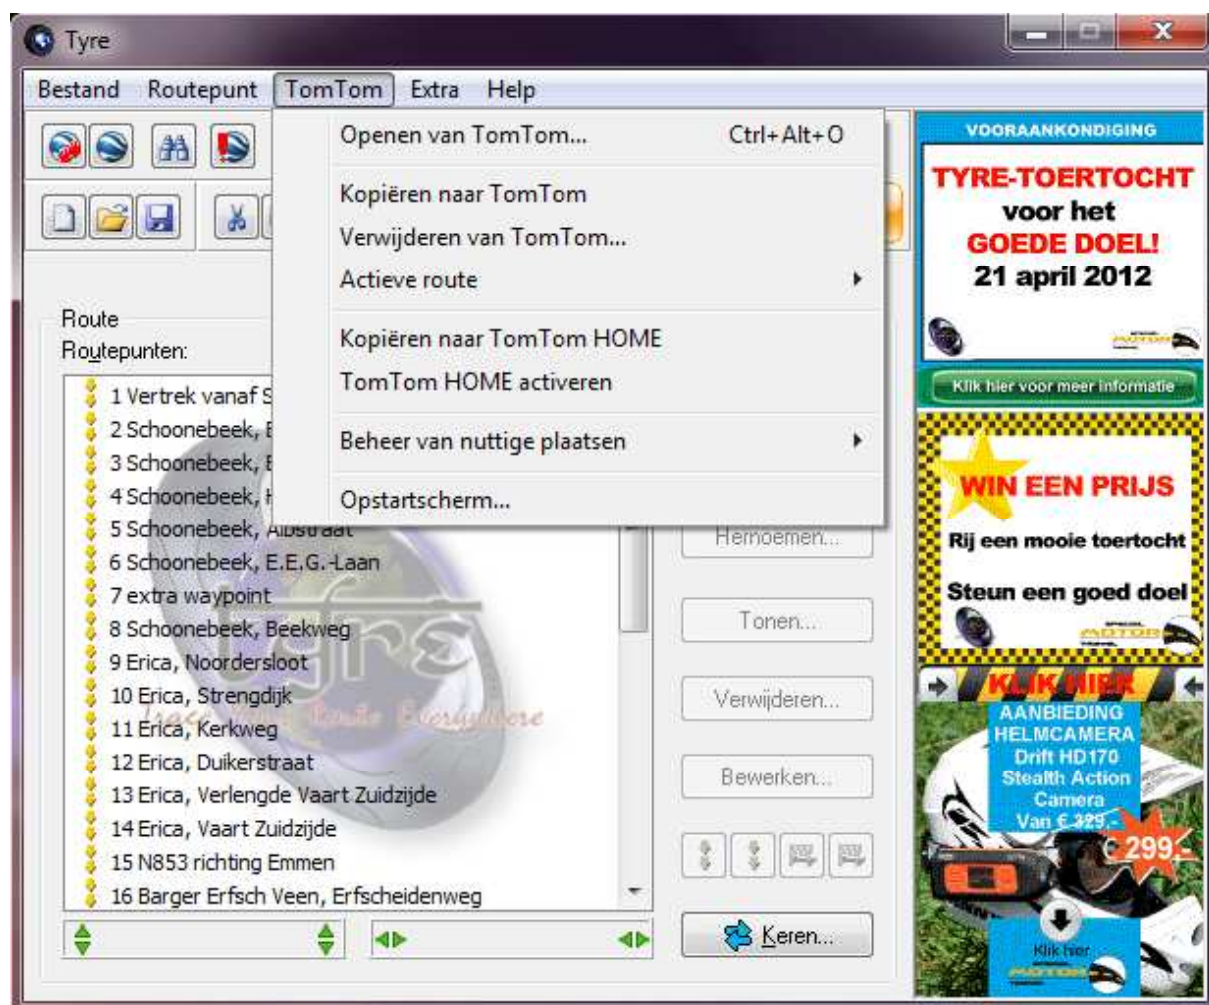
Tyre

Bestand Routepunt TomTom Extra Help

Openen van TomTom... Ctrl+Alt+O
Kopiëren naar TomTom
Verwijderen van TomTom...
Actieve route
Kopiëren naar TomTom HOME
TomTom HOME activeren
Beheer van nuttige plaatsen
Opstartscherm...

Route
Routepunten:

1 Vertrek vanaf S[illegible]
2 Schoonebeek, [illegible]
3 Schoonebeek, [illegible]
4 Schoonebeek, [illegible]
5 Schoonebeek, Alsstraat
6 Schoonebeek, E.E.G.-Laan
7 extra waypoint
8 Schoonebeek, Beekweg
9 Erica, Noordersloot
10 Erica, Strengdijk
11 Erica, Kerkweg
12 Erica, Duikerstraat
13 Erica, Verlengde Vaart Zuidzijde
14 Erica, Vaart Zuidzijde
15 N853 richting Emmen
16 Barger Erfsch Veen, Erfscheidenweg

Hernoemen...
Tonen...
Verwijderen...
Bewerken...
Keren...

VOORAANKONDIGING
TYRE-TOERTOCHT voor het GOEDE DOEL! 21 april 2012
Klik hier voor meer informatie

WIN EEN PRIJS
Rij een mooie toertocht
Steun een goed doel

KLIK HIER
AANBIEDING HELMCAMERA Drift HD170 Stealth Action Camera Van € 329,-
€ 299,-
Klik hier